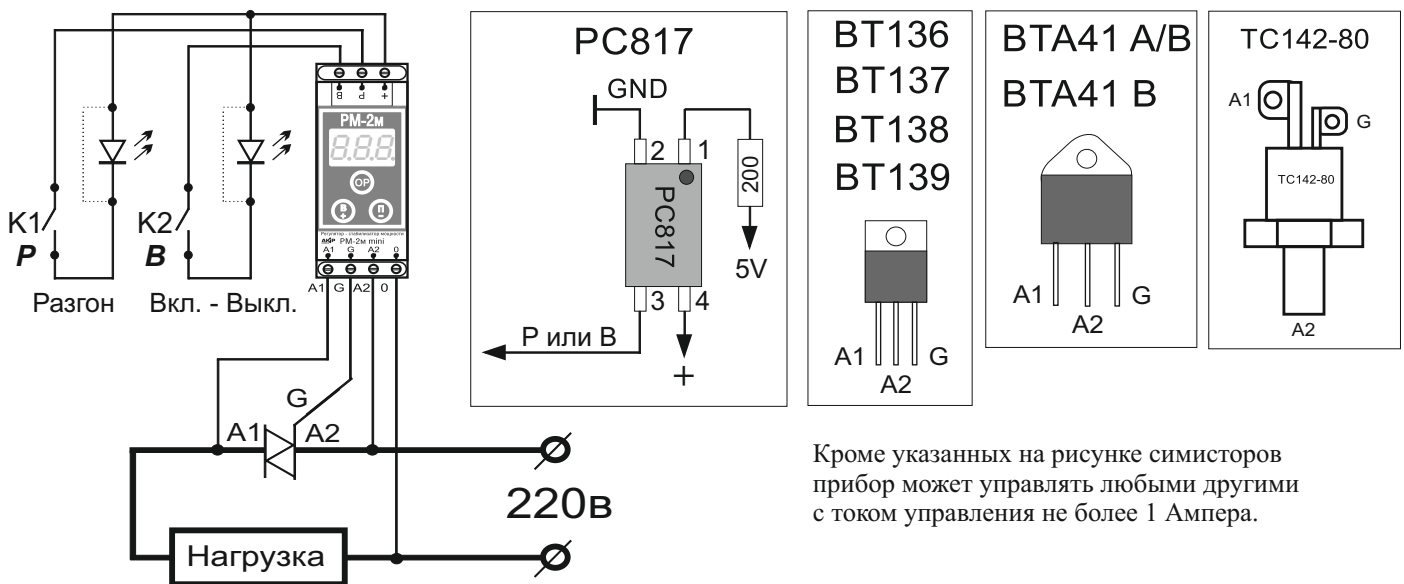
B P +

РМ-2м

8.8.8

OP

Регулятор - стабилизатор мощности
РМ-2м mini

A1 G A2 0

K1
P
Разгон

K2
B
Вкл. - Выкл.

A1 G A2 0

G
A1 A2

220в

Нагрузка

PC817
GND
2 1
PC817
200
5V
3 4
Р или В
+

BT136
BT137
BT138
BT139
A1 G
A2

BTA41 A/B
BTA41 B
A1 G
A2

TC142-80
A1 G
TC142-80
A2

Кроме указанных на рисунке симисторов прибор может управлять любыми другими с током управления не более 1 Ампера.